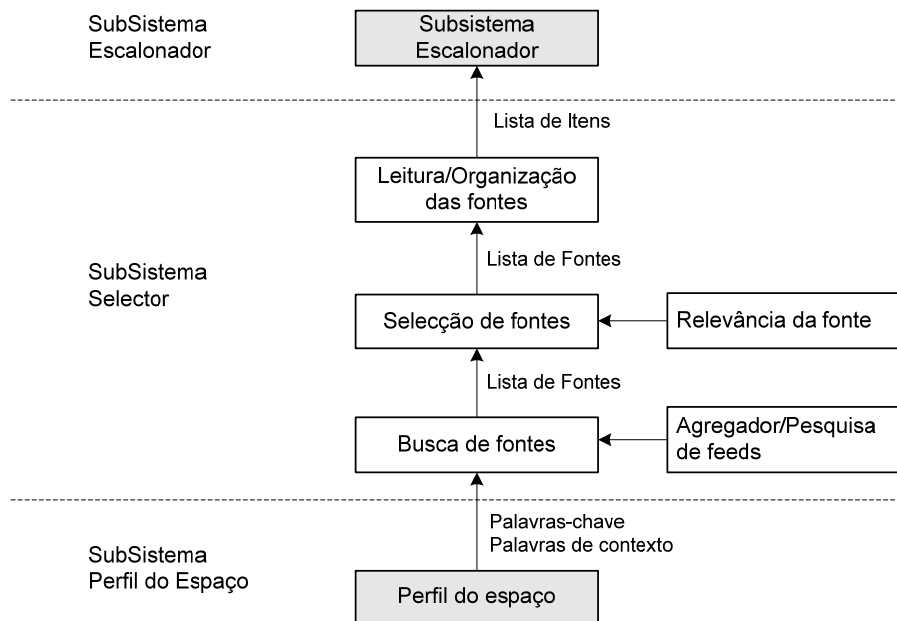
SubSistema
Escalonador

Subsistema
Escalonador

Lista de Itens

Leitura/Organização
das fontes

SubSistema
Selector

Lista de Fontes

Selecção de fontes

Relevância da fonte

Lista de Fontes

Busca de fontes

Agregador/Pesquisa
de feeds

Palavras-chave
Palavras de contexto

SubSistema
Perfil do Espaço

Perfil do espaço